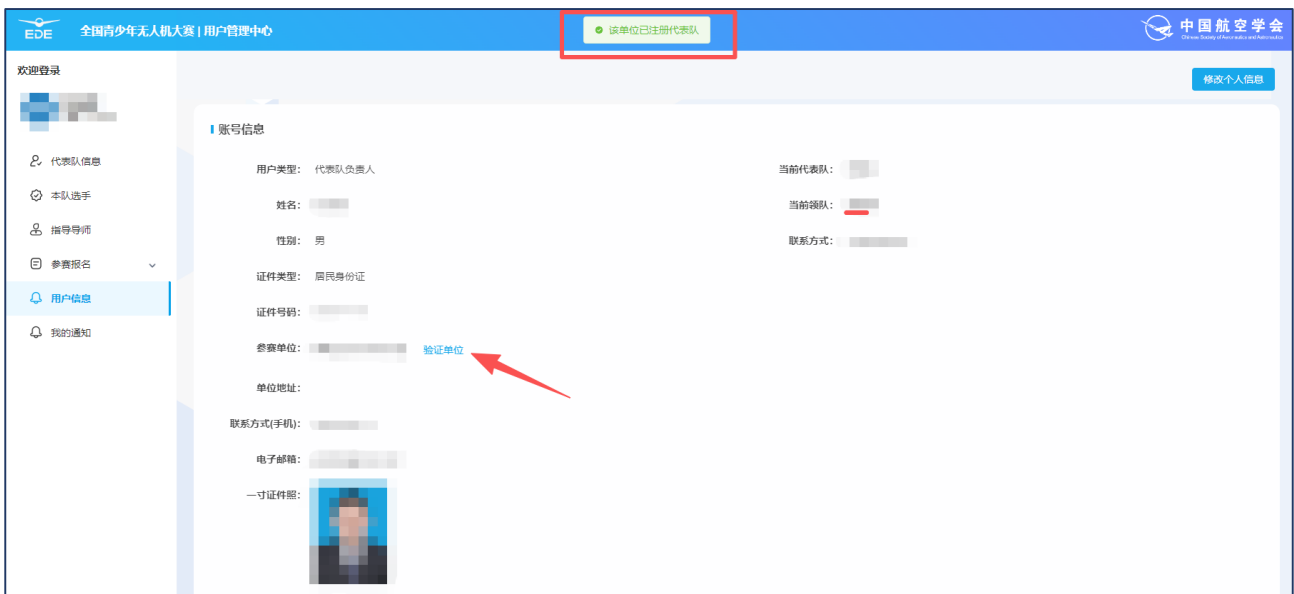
EDE 全国青少年无人机大赛 | 用户管理中心

该单位已注册代表队

中国航空学会
Chinese Society of Aeronautics and Astronautics

欢迎登录

代表队信息
本队选手
指导导师
参赛报名
用户信息
我的通知

修改个人信息

账号信息

用户类型: 代表队负责人
姓名: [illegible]
性别: 男
证件类型: 居民身份证
证件号码: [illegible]
参赛单位: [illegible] 验证单位
单位地址:
联系方式(手机): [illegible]
电子邮箱: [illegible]
一寸证件照:

当前代表队: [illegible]
当前领队: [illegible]
联系方式: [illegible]